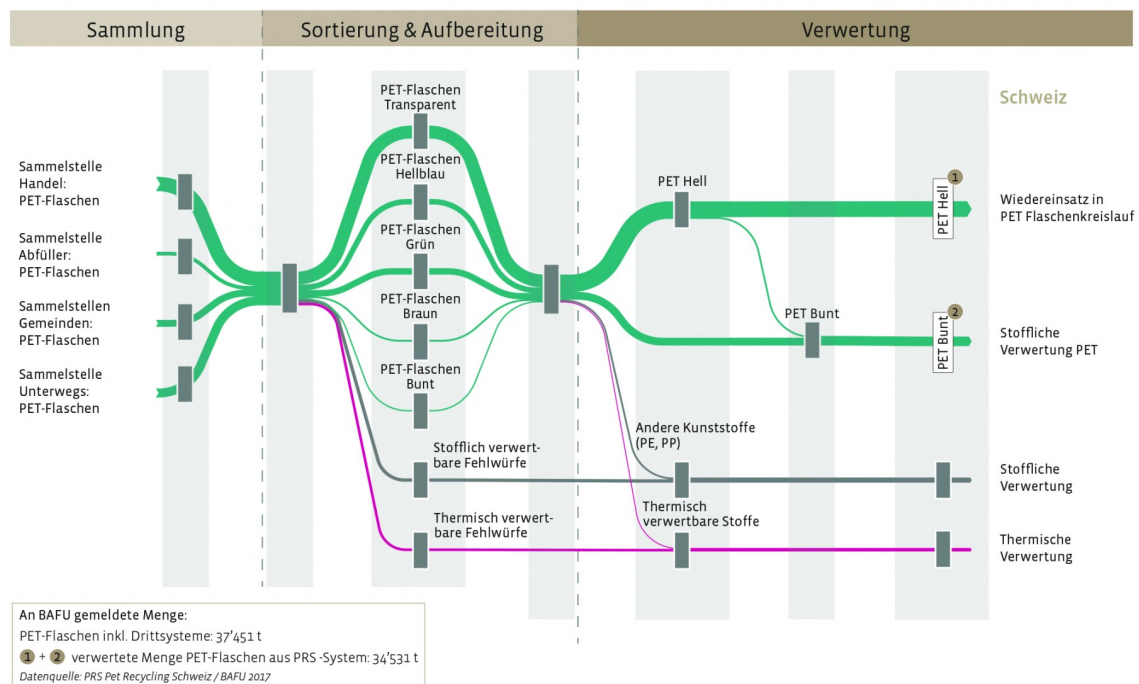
Sammlung

Sortierung & Aufbereitung

Verwertung

Schweiz

Sammelstelle Handel: PET-Flaschen

Sammelstelle Abfüller: PET-Flaschen

Sammelstellen Gemeinden: PET-Flaschen

Sammelstelle Unterwegs: PET-Flaschen

PET-Flaschen Transparent

PET-Flaschen Hellblau

PET-Flaschen Grün

PET-Flaschen Braun

PET-Flaschen Bunt

Stofflich verwertbare Fehlwürfe

Thermisch verwertbare Fehlwürfe

PET Hell

PET Bunt

Andere Kunststoffe (PE, PP)

Thermisch verwertbare Stoffe

1 PET Hell

2 PET Bunt

Wiedereinsatz in PET Flaschenkreislauf

Stoffliche Verwertung PET

Stoffliche Verwertung

Thermische Verwertung

An BAFU gemeldete Menge:
PET-Flaschen inkl. Drittsysteme: 37'451 t
1 + 2 verwertete Menge PET-Flaschen aus PRS -System: 34'531 t
Datenquelle: PRS Pet Recycling Schweiz / BAFU 2017